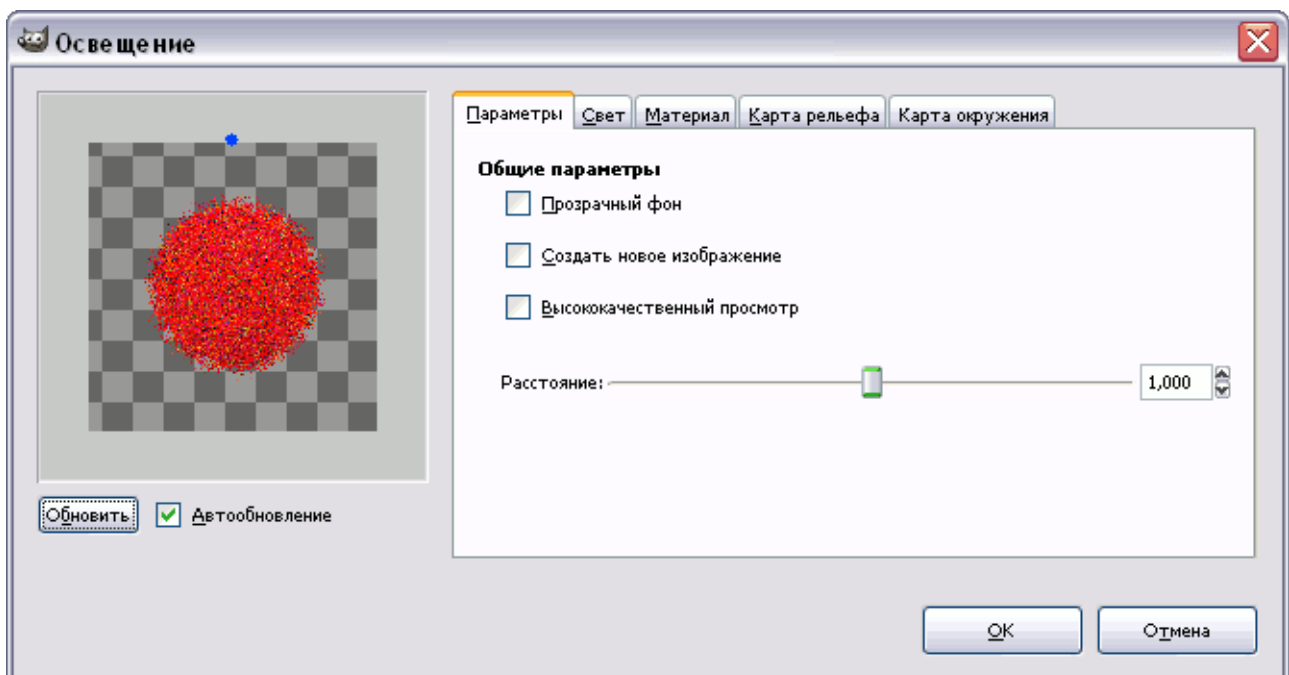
Освещение

Параметры | Свет | Материал | Карта рельефа | Карта окружения

Общие параметры

Прозрачный фон

Создать новое изображение

Высококачественный просмотр

Расстояние: 1,000

Обновить

Автообновление

OK

Отмена